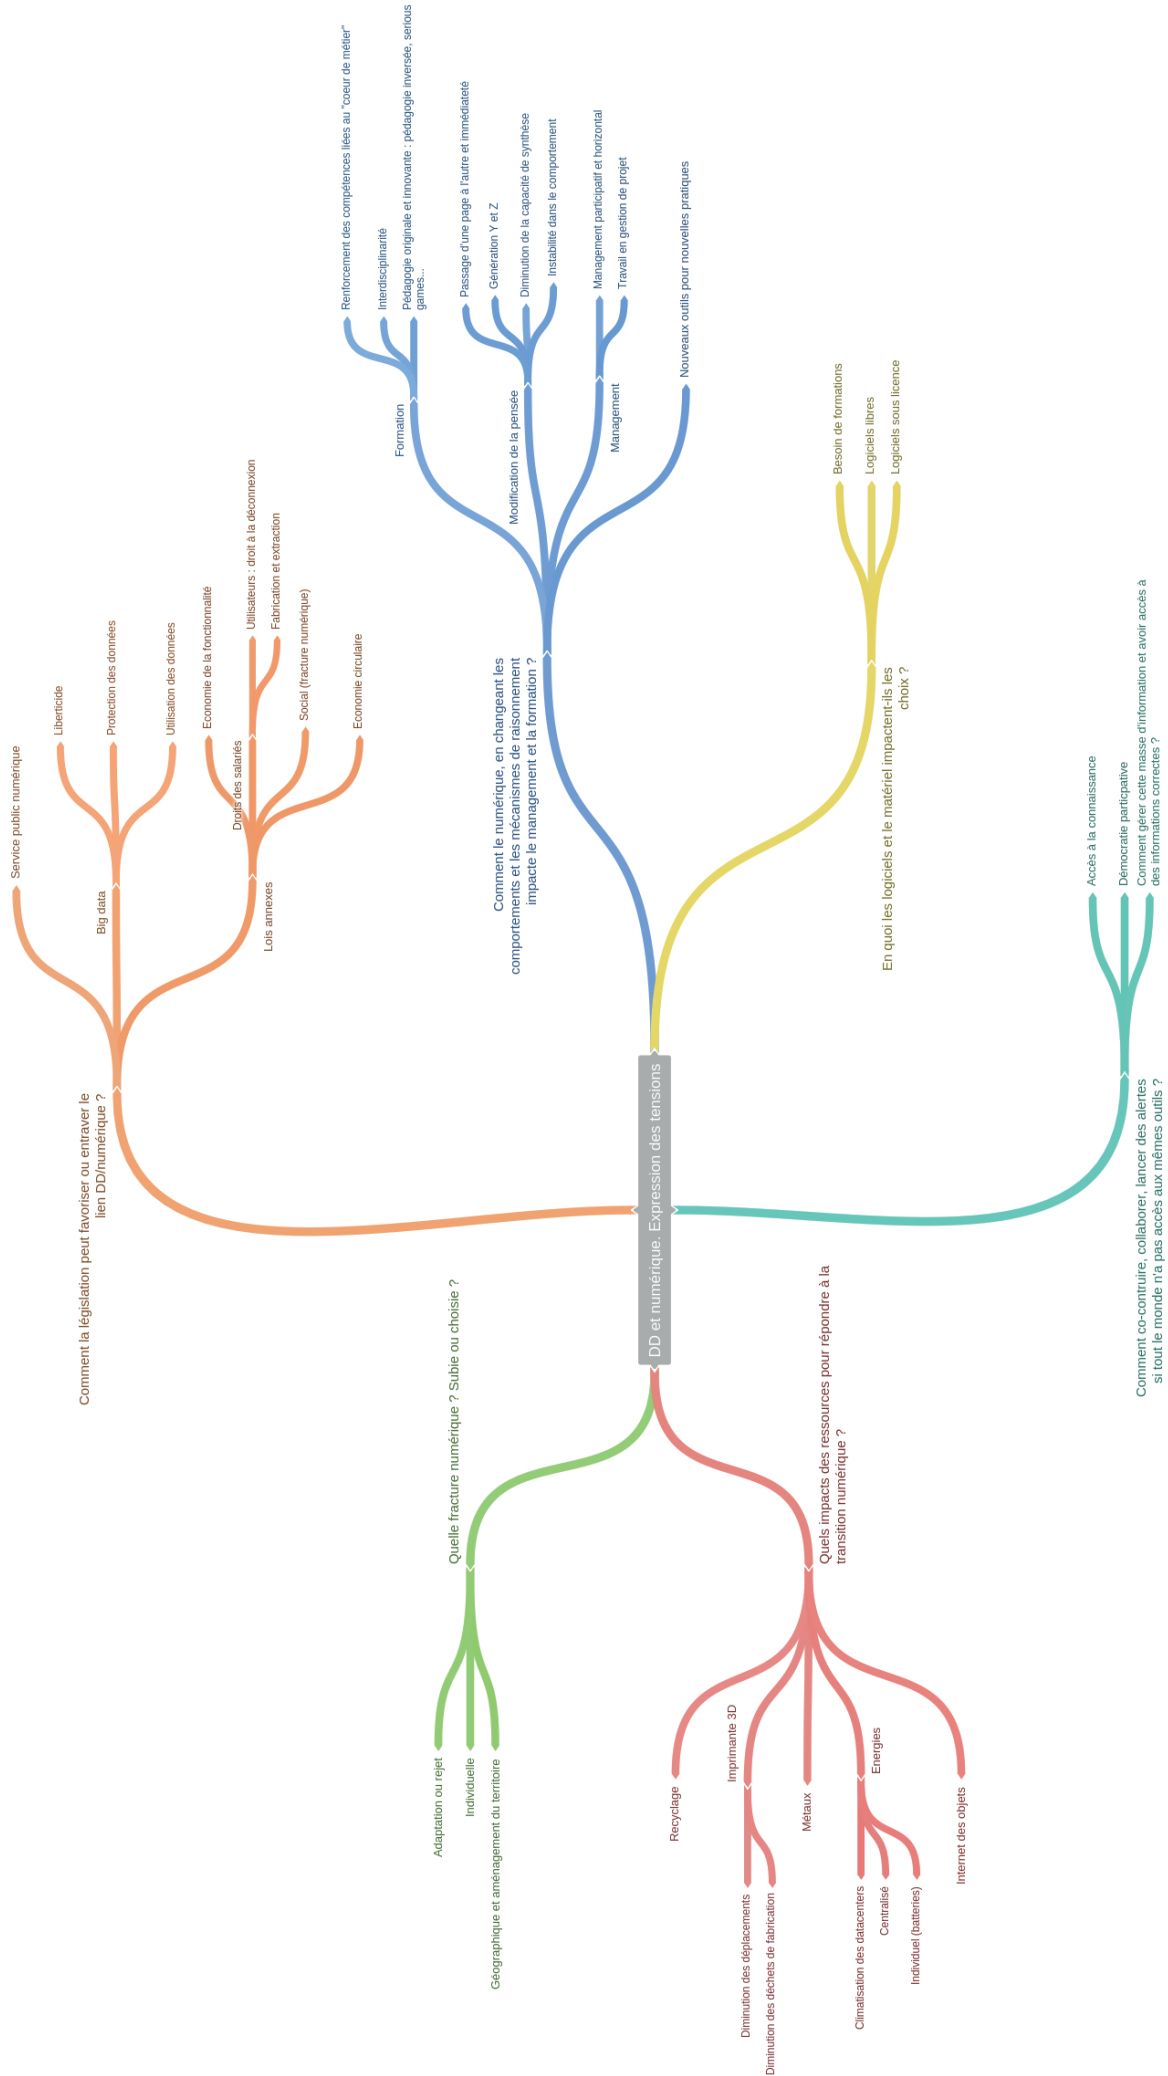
DD et numérique. Expression des tensions

Comment le numérique, en changeant les comportements et les mécanismes de raisonnement impacte le management et la formation ?

Formation
Renforcement des compétences liées au "coeur de métier"
Interdisciplinarité
Pédagogie originale et innovante : pédagogie inversée, serious games...

Modification de la pensée
Passage d'une page à l'autre et immédiateté
Génération Y et Z
Diminution de la capacité de synthèse
Instabilité dans le comportement

Management
Management participatif et horizontal
Travail en gestion de projet

Nouveaux outils pour nouvelles pratiques

En quoi les logiciels et le matériel impactent-ils les choix ?
Besoin de formations
Logiciels libres
Logiciels sous licence

Comment co-contruire, collaborer, lancer des alertes si tout le monde n'a pas accès aux mêmes outils ?
Accès à la connaissance
Démocratie participative
Comment gérer cette masse d'information et avoir accès à des informations correctes ?

Comment la législation peut favoriser ou entraver le lien DD/numérique ?
Service public numérique
Big data
Liberticide
Protection des données
Utilisation des données
Lois annexes
Economie de la fonctionnalité
Droits des salariés
Utilisateurs : droit à la déconnexion
Fabrication et extraction
Social (fracture numérique)
Economie circulaire

Quelle fracture numérique ? Subie ou choisie ?
Adaptation ou rejet
Individuelle
Géographique et aménagement du territoire

Quels impacts des ressources pour répondre à la transition numérique ?
Recyclage
Imprimante 3D
Diminution des déplacements
Diminution des déchets de fabrication
Métaux
Energies
Climatisation des datacenters
Centralisé
Individuel (batteries)
Internet des objets